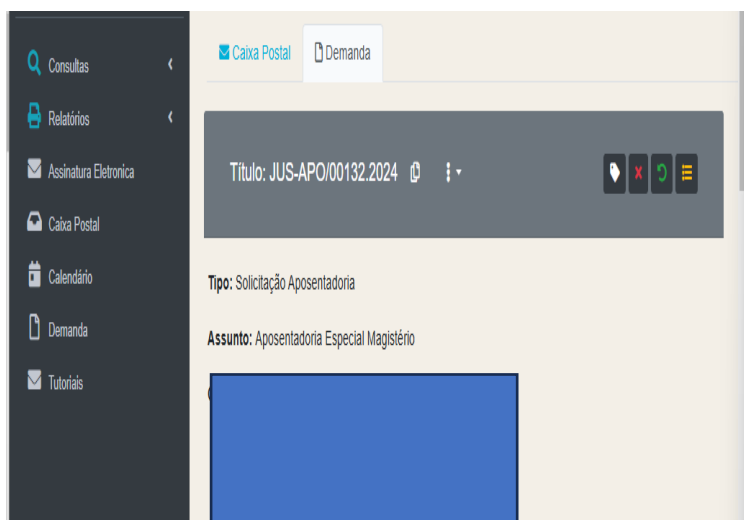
Consultas
Relatórios
Assinatura Eletronica
Caixa Postal
Calendário
Demanda
Tutoriais

Caixa Postal
Demanda

Título: JUS-APO/00132.2024

Tipo: Solicitação Aposentadoria

Assunto: Aposentadoria Especial Magistério